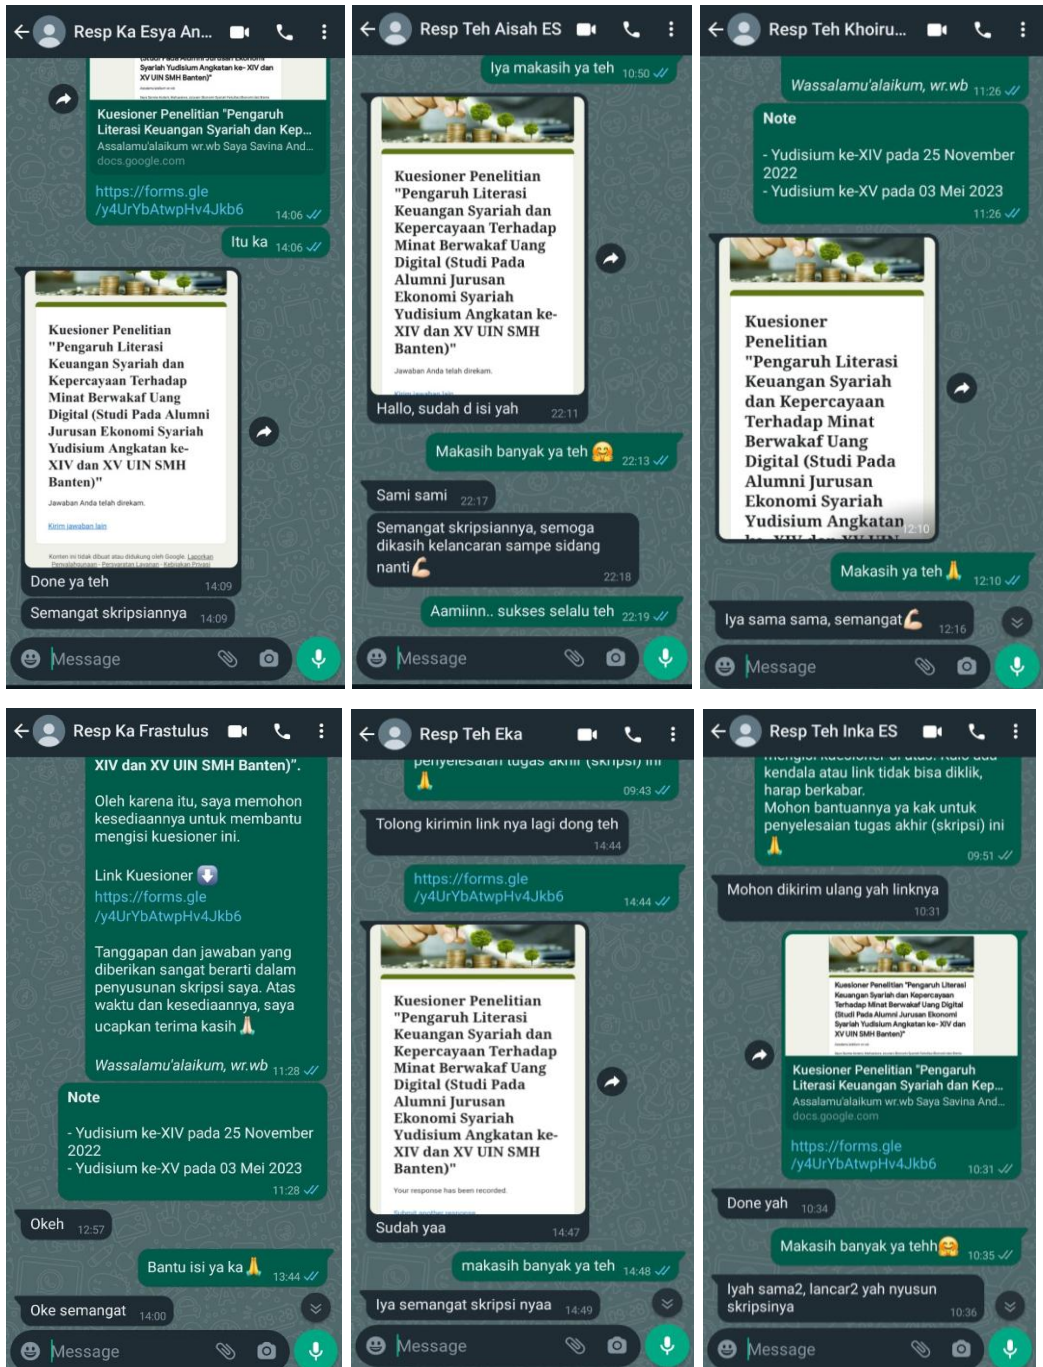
Resp Ka Esya An...

Syariah Yudisium Angkatan ke- XIV dan XV UIN SMH Banten)"

Kuesioner Penelitian "Pengaruh Literasi Keuangan Syariah dan Kep...
Assalamu'alaikum wr.wb Saya Savina And...
docs.google.com

https://forms.gle/y4UrYbAtwpHv4Jkb6 14:06

Itu ka 14:06

Kuesioner Penelitian "Pengaruh Literasi Keuangan Syariah dan Kepercayaan Terhadap Minat Berwakaf Uang Digital (Studi Pada Alumni Jurusan Ekonomi Syariah Yudisium Angkatan ke-XIV dan XV UIN SMH Banten)"
Jawaban Anda telah direkam.
Kirim jawaban lain

Done ya teh 14:09

Semangat skripsiannya 14:09

Message

Resp Teh Aisah ES

Iya makasih ya teh 10:50

Kuesioner Penelitian "Pengaruh Literasi Keuangan Syariah dan Kepercayaan Terhadap Minat Berwakaf Uang Digital (Studi Pada Alumni Jurusan Ekonomi Syariah Yudisium Angkatan ke-XIV dan XV UIN SMH Banten)"
Jawaban Anda telah direkam.

Hallo, sudah d isi yah 22:11

Makasih banyak ya teh 🤗 22:13

Sami sami 22:17

Semangat skripsiannya, semoga dikasih kelancaran sampe sidang nanti💪 22:18

Aamiinn.. sukses selalu teh 22:19

Message

Resp Teh Khoiru...

Wassalamu'alaikum, wr.wb 11:26

Note

- Yudisium ke-XIV pada 25 November 2022
- Yudisium ke-XV pada 03 Mei 2023
11:26

Kuesioner Penelitian "Pengaruh Literasi Keuangan Syariah dan Kepercayaan Terhadap Minat Berwakaf Uang Digital (Studi Pada Alumni Jurusan Ekonomi Syariah Yudisium Angkatan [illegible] 12:10

Makasih ya teh 🙏 12:10

Iya sama sama, semangat💪 12:16

Message

Resp Ka Frastulus

XIV dan XV UIN SMH Banten)".

Oleh karena itu, saya memohon kesediaannya untuk membantu mengisi kuesioner ini.

Link Kuesioner ⬇️
https://forms.gle/y4UrYbAtwpHv4Jkb6

Tanggapan dan jawaban yang diberikan sangat berarti dalam penyusunan skripsi saya. Atas waktu dan kesediaannya, saya ucapkan terima kasih🙏

Wassalamu'alaikum, wr.wb 11:28

Note

- Yudisium ke-XIV pada 25 November 2022
- Yudisium ke-XV pada 03 Mei 2023
11:28

Okeh 12:57

Bantu isi ya ka🙏 13:44

Oke semangat 14:00

Message

Resp Teh Eka

penyelesaian tugas akhir (skripsi) ini 🙏 09:43

Tolong kirimin link nya lagi dong teh 14:44

https://forms.gle/y4UrYbAtwpHv4Jkb6 14:44

Kuesioner Penelitian "Pengaruh Literasi Keuangan Syariah dan Kepercayaan Terhadap Minat Berwakaf Uang Digital (Studi Pada Alumni Jurusan Ekonomi Syariah Yudisium Angkatan ke-XIV dan XV UIN SMH Banten)"
Your response has been recorded.
Submit another response

Sudah yaa 14:47

makasih banyak ya teh 14:48

Iya semangat skripsi nyaa 14:49

Message

Resp Teh Inka ES

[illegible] kendala atau link tidak bisa diklik, harap berkabar.
Mohon bantuannya ya kak untuk penyelesaian tugas akhir (skripsi) ini 🙏 09:51

Mohon dikirim ulang yah linknya 10:31

Kuesioner Penelitian "Pengaruh Literasi Keuangan Syariah dan Kepercayaan Terhadap Minat Berwakaf Uang Digital (Studi Pada Alumni Jurusan Ekonomi Syariah Yudisium Angkatan ke- XIV dan XV UIN SMH Banten)"

Kuesioner Penelitian "Pengaruh Literasi Keuangan Syariah dan Kep...
Assalamu'alaikum wr.wb Saya Savina And...
docs.google.com

https://forms.gle/y4UrYbAtwpHv4Jkb6 10:31

Done yah 10:34

Makasih banyak ya tehh🤗 10:35

Iyah sama2, lancar2 yah nyusun skripsinya 10:36

Message